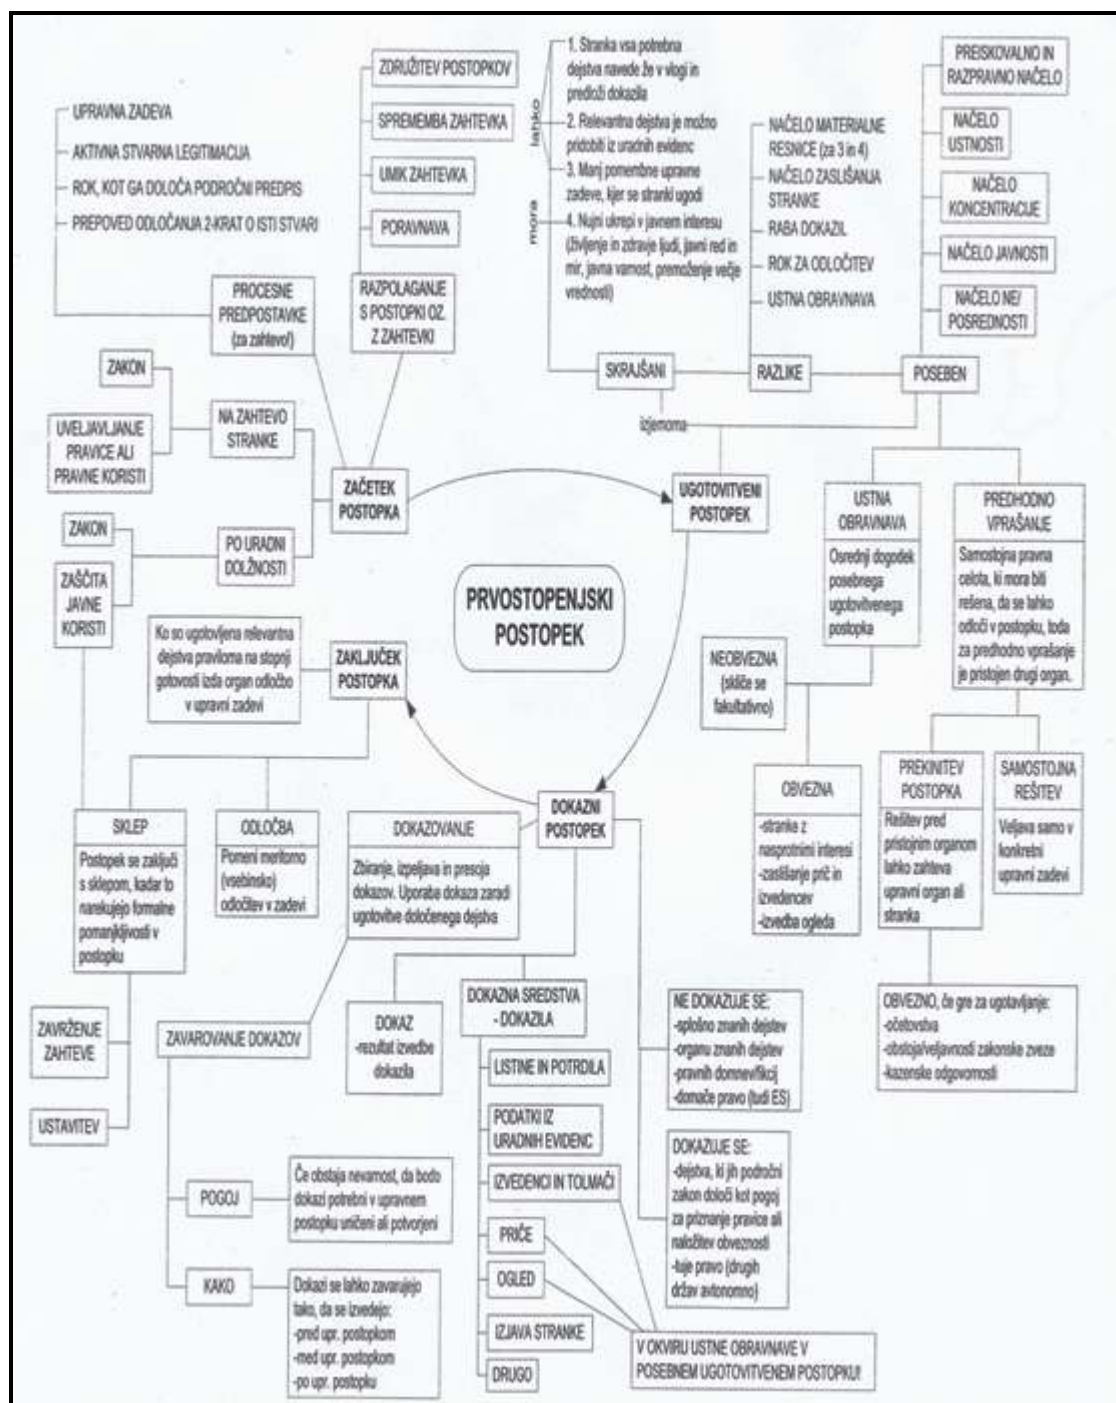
PRVOSTOPENJSKI POSTOPEK

UPRAVNA ZADEVA
AKTIVNA STVARNA LEGITIMACIJA
ROK, KOT GA DOLOČA PODROČNI PREDPIS
PREPOVED ODLOČANJA 2-KRAT O ISTI STVARI

PROCESNE PREDPOSTAVKE (za zahtevo!)

ZDRUŽITEV POSTOPKOV
SPREMEMBA ZAHTEVKA
UMIK ZAHTEVKA
PORAVNAVA

RAZPOLAGANJE S POSTOPKI OZ. Z ZAHTEVKI

lahko
1. Stranka vsa potrebna dejstva navede že v vlogi in predloži dokazila
2. Relevantna dejstva je možno pridobiti iz uradnih evidenc
3. Manj pomembne upravne zadeve, kjer se stranki ugodi
mora
4. Nujni ukrepi v javnem interesu (življenje in zdravje ljudi, javni red in mir, javna varnost, premoženje večje vrednosti)

NAČELO MATERIALNE RESNICE (za 3 in 4)
NAČELO ZASLIŠANJA STRANKE
RABA DOKAZIL
ROK ZA ODLOČITEV
USTNA OBRAVNAVA

PREISKOVALNO IN RAZPRAVNO NAČELO
NAČELO USTNOSTI
NAČELO KONCENTRACIJE
NAČELO JAVNOSTI
NAČELO NE/ POSREDNOSTI

SKRAJŠANI
RAZLIKE
POSEBEN
izjemoma

ZAKON
UVELJAVLJANJE PRAVICE ALI PRAVNE KORISTI
NA ZAHTEVO STRANKE
ZAKON
ZAŠČITA JAVNE KORISTI
PO URADNI DOLŽNOSTI

ZAČETEK POSTOPKA

UGOTOVITVENI POSTOPEK

USTNA OBRAVNAVA
Osrednji dogodek posebnega ugotovitvenega postopka

PREDHODNO VPRAŠANJE
Samostojna pravna celota, ki mora biti rešena, da se lahko odloči v postopku, toda za predhodno vprašanje je pristojen drugi organ.

NEOBVEZNA (sklice se fakultativno)

OBVEZNA
-stranke z nasprotnimi interesi
-zaslišanje prič in izvedencev
-izvedba ogleda

PREKINITEV POSTOPKA
Rešitev pred pristojnim organom lahko zahteva upravni organ ali stranka

SAMOSTOJNA REŠITEV
Veljava samo v konkretni upravni zadevi

OBVEZNO, če gre za ugotavljanje:
-očetovstva
-obstoja/veljavnosti zakonske zveze
-kazenske odgovornosti

Ko so ugotovljena relevantna dejstva praviloma na stopnji gotovosti izda organ odločbo v upravni zadevi

ZAKLJUČEK POSTOPKA

SKLEP
Postopek se zaključi s sklepom, kadar to narekujejo formalne pomanjkljivosti v postopku

ODLOČBA
Pomeni meritorno (vsebinsko) odločitev v zadevi

ZAVRŽENJE ZAHTEVE
USTAVITEV

DOKAZOVANJE
Zbiranje, izpeljava in presoja dokazov. Uporaba dokaza zaradi ugotovitve določenega dejstva

DOKAZNI POSTOPEK

ZAVAROVANJE DOKAZOV
POGOJ
Če obstaja nevarnost, da bodo dokazi potrebni v upravnem postopku uničeni ali potvorjeni
KAKO
Dokazi se lahko zavarujejo tako, da se izvedejo:
-pred upr. postopkom
-med upr. postopkom
-po upr. postopku

DOKAZ
-rezultat izvedbe dokazila

DOKAZNA SREDSTVA - DOKAZILA
LISTINE IN POTRDILA
PODATKI IZ URADNIH EVIDENC
IZVEDENCI IN TOLMAČI
PRIČE
OGLED
IZJAVA STRANKE
DRUGO

NE DOKAZUJE SE:
-splošno znanih dejstev
-organu znanih dejstev
-pravnih domnev/fikcij
-domače pravo (tudi ES)

DOKAZUJE SE:
-dejstva, ki jih področni zakon določi kot pogoj za priznanje pravice ali naložitev obveznosti
-tuje pravo (drugih držav avtonomno)

V OKVIRU USTNE OBRAVNAVE V POSEBNEM UGOTOVITVENEM POSTOPKU!